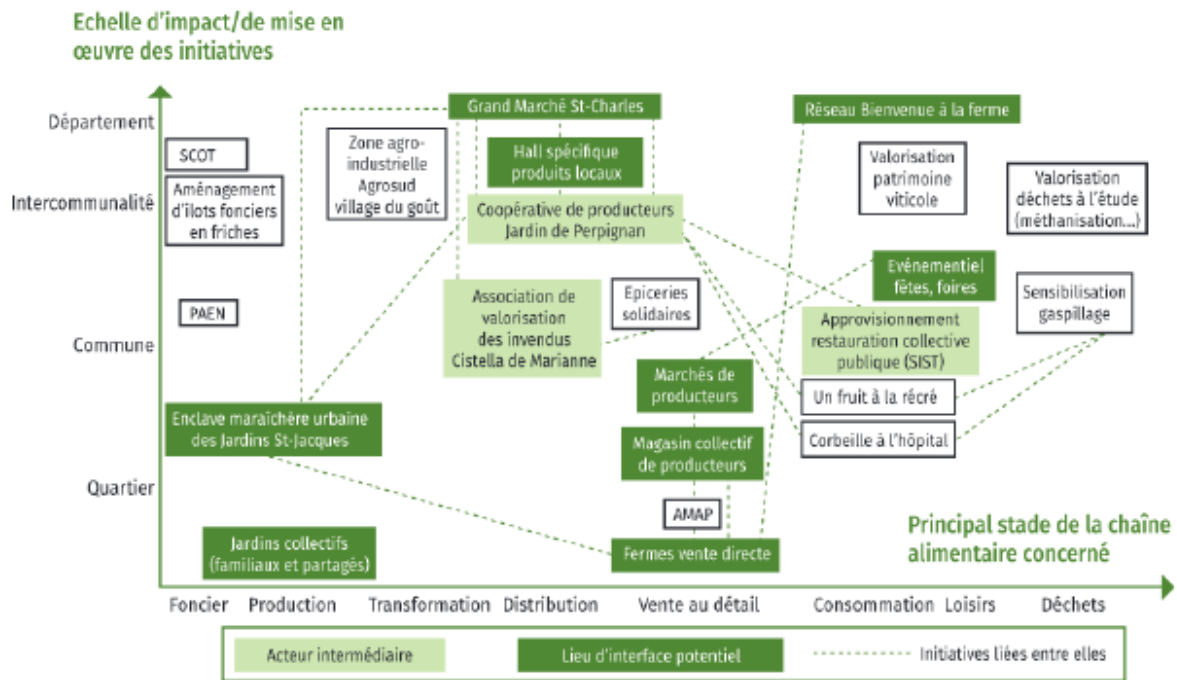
Echelle d'impact/de mise en œuvre des initiatives

Département

Intercommunalité

Commune

Quartier

SCOT

Aménagement d'ilots fonciers en friches

PAEN

Zone agro-industrielle Agrosud village du goût

Grand Marché St-Charles

Hall spécifique produits locaux

Coopérative de producteurs Jardin de Perpignan

Association de valorisation des invendus Cistella de Marianne

Epiceries solidaires

Réseau Bienvenue à la ferme

Valorisation patrimoine viticole

Valorisation déchets à l'étude (méthanisation...)

Evénementiel fêtes, foires

Sensibilisation gaspillage

Approvisionnement restauration collective publique (SIST)

Un fruit à la récré

Corbeille à l'hôpital

Marchés de producteurs

Magasin collectif de producteurs

AMAP

Fermes vente directe

Enclave maraîchère urbaine des Jardins St-Jacques

Jardins collectifs (familiaux et partagés)

Principal stade de la chaîne alimentaire concerné

Foncier Production Transformation Distribution Vente au détail Consommation Loisirs Déchets

Acteur intermédiaire

Lieu d'interface potentiel

Initiatives liées entre elles